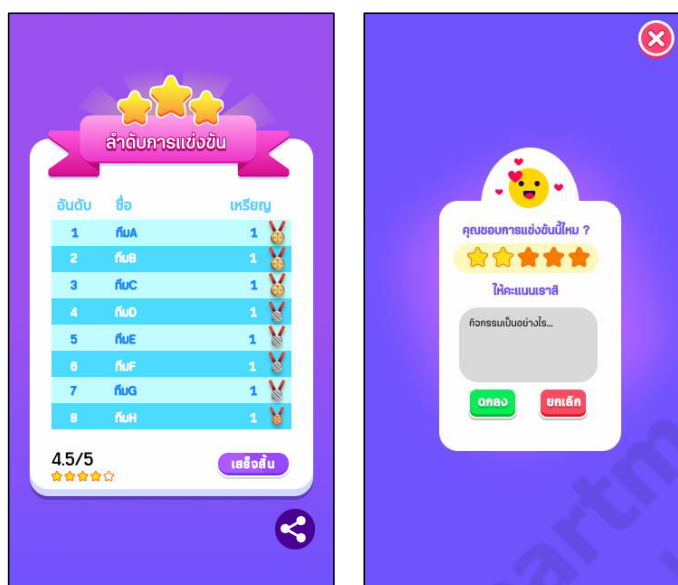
ลำดับการแข่งขัน

| อันดับ | ชื่อ | เหรียญ |
|---|---|---|
| 1 | ทีมA | 1 |
| 2 | ทีมB | 1 |
| 3 | ทีมC | 1 |
| 4 | ทีมD | 1 |
| 5 | ทีมE | 1 |
| 6 | ทีมF | 1 |
| 7 | ทีมG | 1 |
| 8 | ทีมH | 1 |

4.5/5

เสร็จสิ้น

คุณชอบการแข่งขันนี้ไหม ?

ให้คะแนนเราสิ

กิจกรรมเป็นอย่างไร...

ตกลง

ยกเลิก

artm